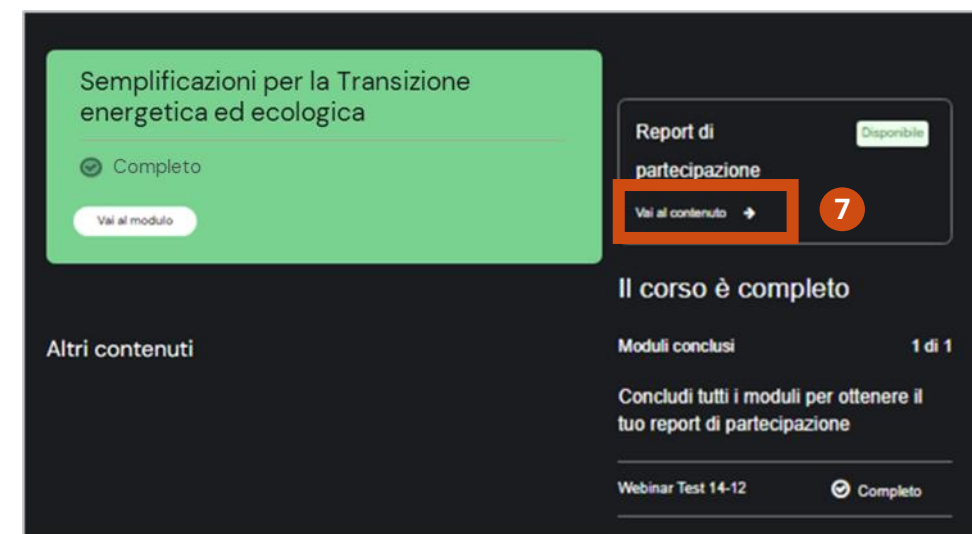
Semplificazioni per la Transizione energetica ed ecologica

Completo

Vai al modulo

Altri contenuti

Report di partecipazione

Disponibile

Vai al contenuto

7

Il corso è completo

Moduli conclusi

1 di 1

Concludi tutti i moduli per ottenere il tuo report di partecipazione

Webinar Test 14-12

Completo